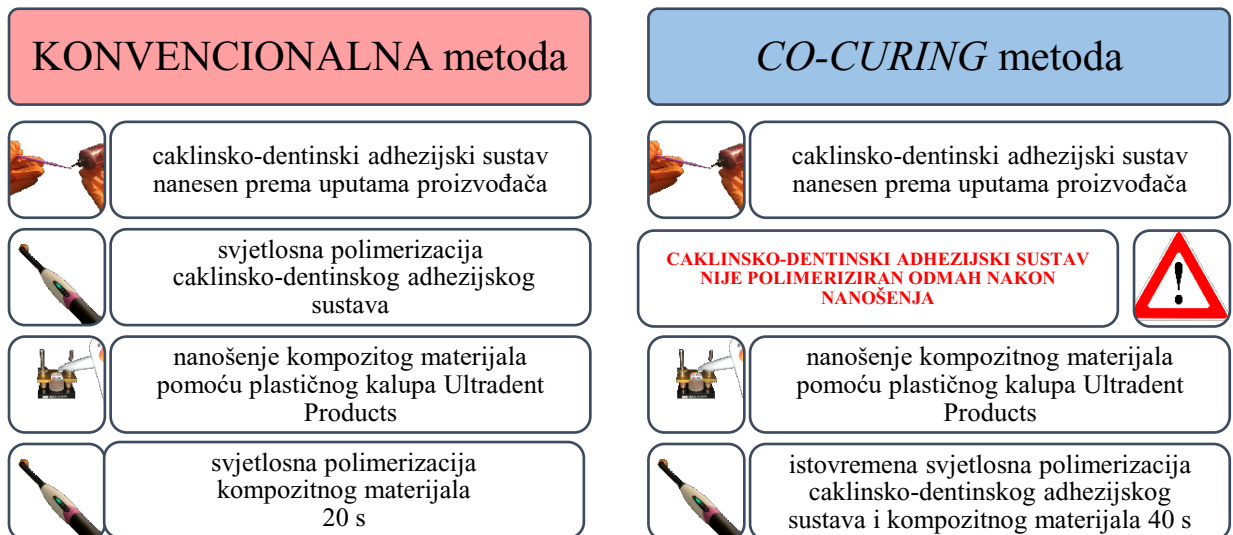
KONVENCIONALNA metoda

caklinsko-dentinski adhezijski sustav nanesen prema uputama proizvođača

svjetlosna polimerizacija caklinsko-dentinskog adhezijskog sustava

nanošenje kompozitog materijala pomoću plastičnog kalupa Ultradent Products

svjetlosna polimerizacija kompozitnog materijala 20 s

CO-CURING metoda

caklinsko-dentinski adhezijski sustav nanesen prema uputama proizvođača

CAKLINSKO-DENTINSKI ADHEZIJSKI SUSTAV NIJE POLIMERIZIRAN ODMAH NAKON NANOŠENJA

nanošenje kompozitnog materijala pomoću plastičnog kalupa Ultradent Products

istovremena svjetlosna polimerizacija caklinsko-dentinskog adhezijskog sustava i kompozitnog materijala 40 s